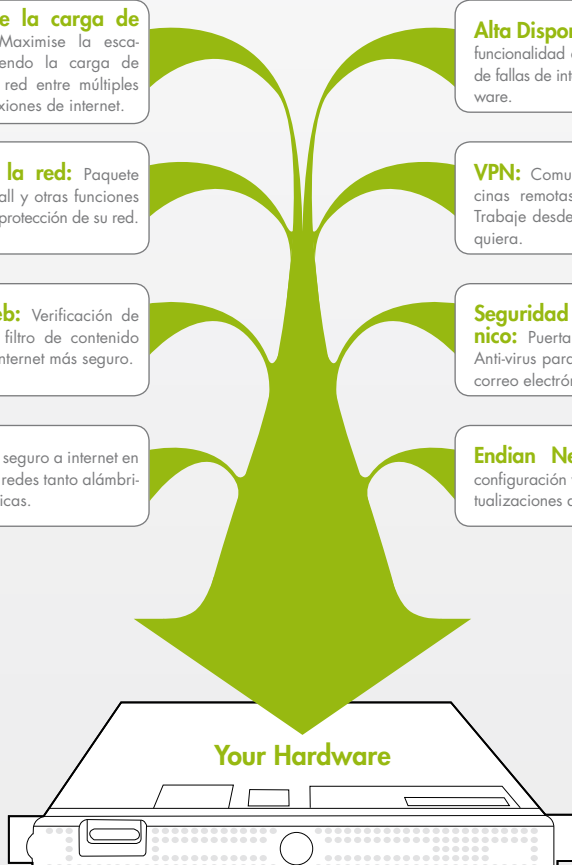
e la carga de Maximise la escaendo la carga de red entre múltiples xiones de internet.

la red: Paquete all y otras funciones protección de su red.

eb: Verificación de filtro de contenido nternet más seguro.

seguro a internet en redes tanto alámbricas.

Alta Dispor funcionalidad de fallas de int ware.

VPN: Comu cinas remotas Trabaje desde quiera.

Seguridad nico: Puerta Anti-virus para correo electrón

Endian Ne configuración tualizaciones a

Your Hardware